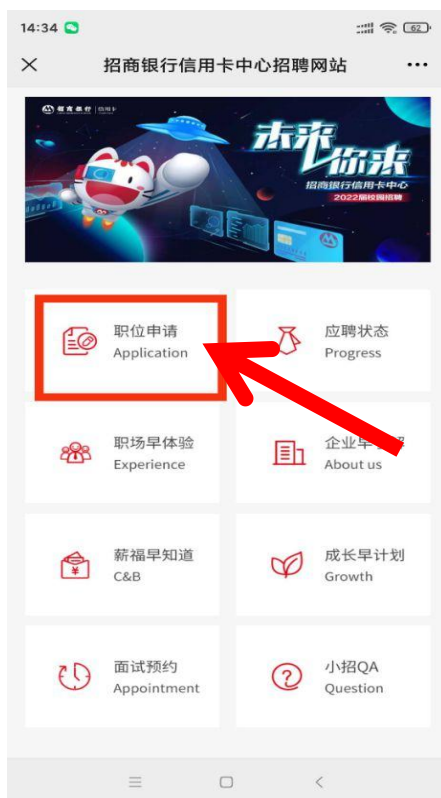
14:34

62

招商银行信用卡中心招聘网站

招商银行 | 信用卡

未来你来

招商银行信用卡中心

2022届校园招聘

职位申请
Application

应聘状态
Progress

职场早体验
Experience

企业早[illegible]
About us

薪福早知道
C&B

成长早计划
Growth

面试预约
Appointment

小招QA
Question